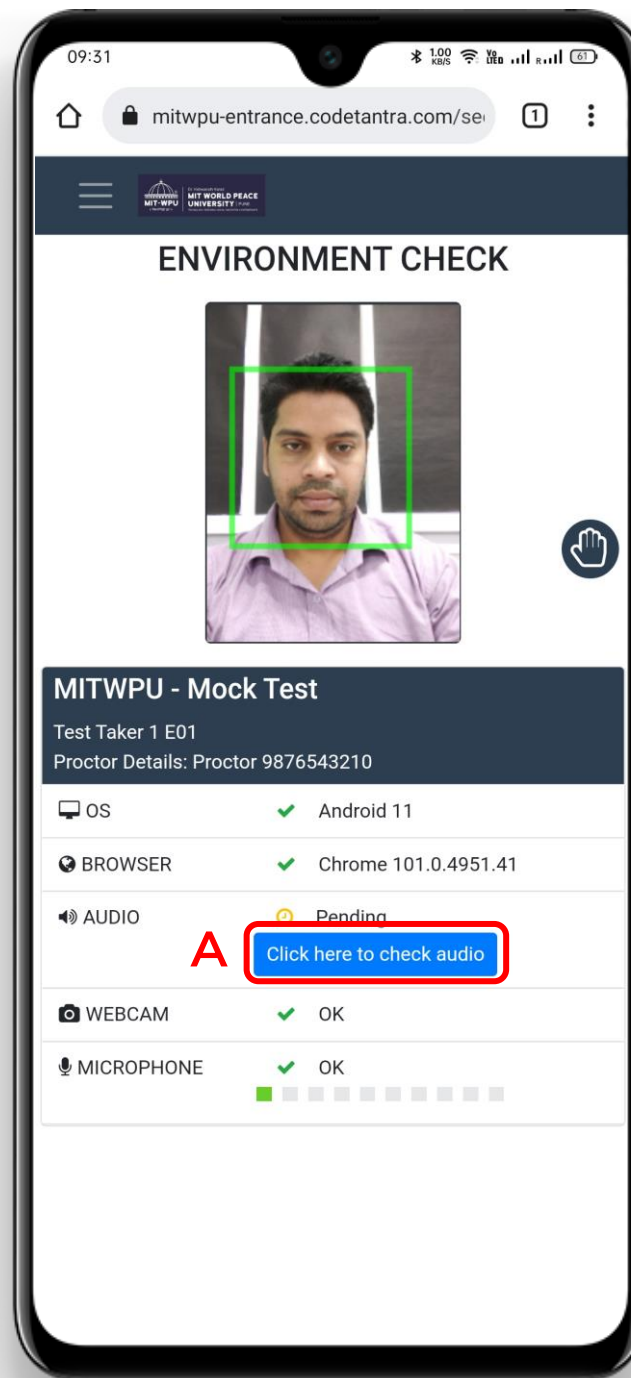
09:31

1.00 KB/S

61

mitwpu-entrance.codetantra.com/se

1

MIT-WPU | MIT WORLD PEACE UNIVERSITY | PUNE

ENVIRONMENT CHECK

MITWPU - Mock Test

Test Taker 1 E01

Proctor Details: Proctor 9876543210

| | | |
|---|---|---|
| OS | ✔ | Android 11 |
| BROWSER | ✔ | Chrome 101.0.4951.41 |
| AUDIO | | Pending |
| WEBCAM | ✔ | OK |
| MICROPHONE | ✔ | OK |

A

Click here to check audio